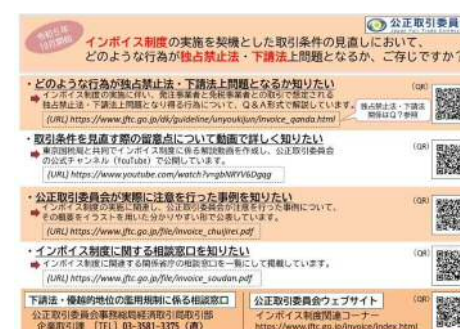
令和5年10月開始

公正取引委員会 Japan Fair Trade Commission

インボイス制度の実施を契機とした取引条件の見直しにおいて、どのような行為が独占禁止法・下請法上問題となるか、ご存じですか？

・どのような行為が独占禁止法・下請法上問題となるかを知りたい

インボイス制度の実施に関連し、発注事業者と免税事業者との取引で想定される独占禁止法・下請法上問題となり得る行為について、Q&A形式で解説しています。

独占禁止法・下請法関係はQ7参照

(URL) https://www.jftc.go.jp/dk/guideline/unyoukijun/invoice_qanda.html

(QR)

・取引条件を見直す際の留意点について動画で詳しく知りたい

東京国税局と共同でインボイス制度に係る解説動画を作成し、公正取引委員会の公式チャンネル（YouTube）で公開しています。

(URL) https://www.youtube.com/watch?v=gbNRYV6Dgqg

(QR)

・公正取引委員会が実際に注意を行った事例を知りたい

インボイス制度の実施に関連し、公正取引委員会が注意を行った事例について、その概要をイラストを用いた分かりやすい形で公表しています。

(URL) https://www.jftc.go.jp/file/invoice_chuijirei.pdf

(QR)

・インボイス制度に関する相談窓口を知りたい

インボイス制度に関連する関係省庁の相談窓口を一覧にして掲載しています。

(URL) https://www.jftc.go.jp/file/invoice_soudan.pdf

(QR)

下請法・優越的地位の濫用規制に係る相談窓口

公正取引委員会事務総局経済取引局取引部企業取引課 [TEL] 03-3581-3375（直）

公正取引委員会ウェブサイト

インボイス制度関連コーナー

https://www.jftc.go.jp/invoice/index.html